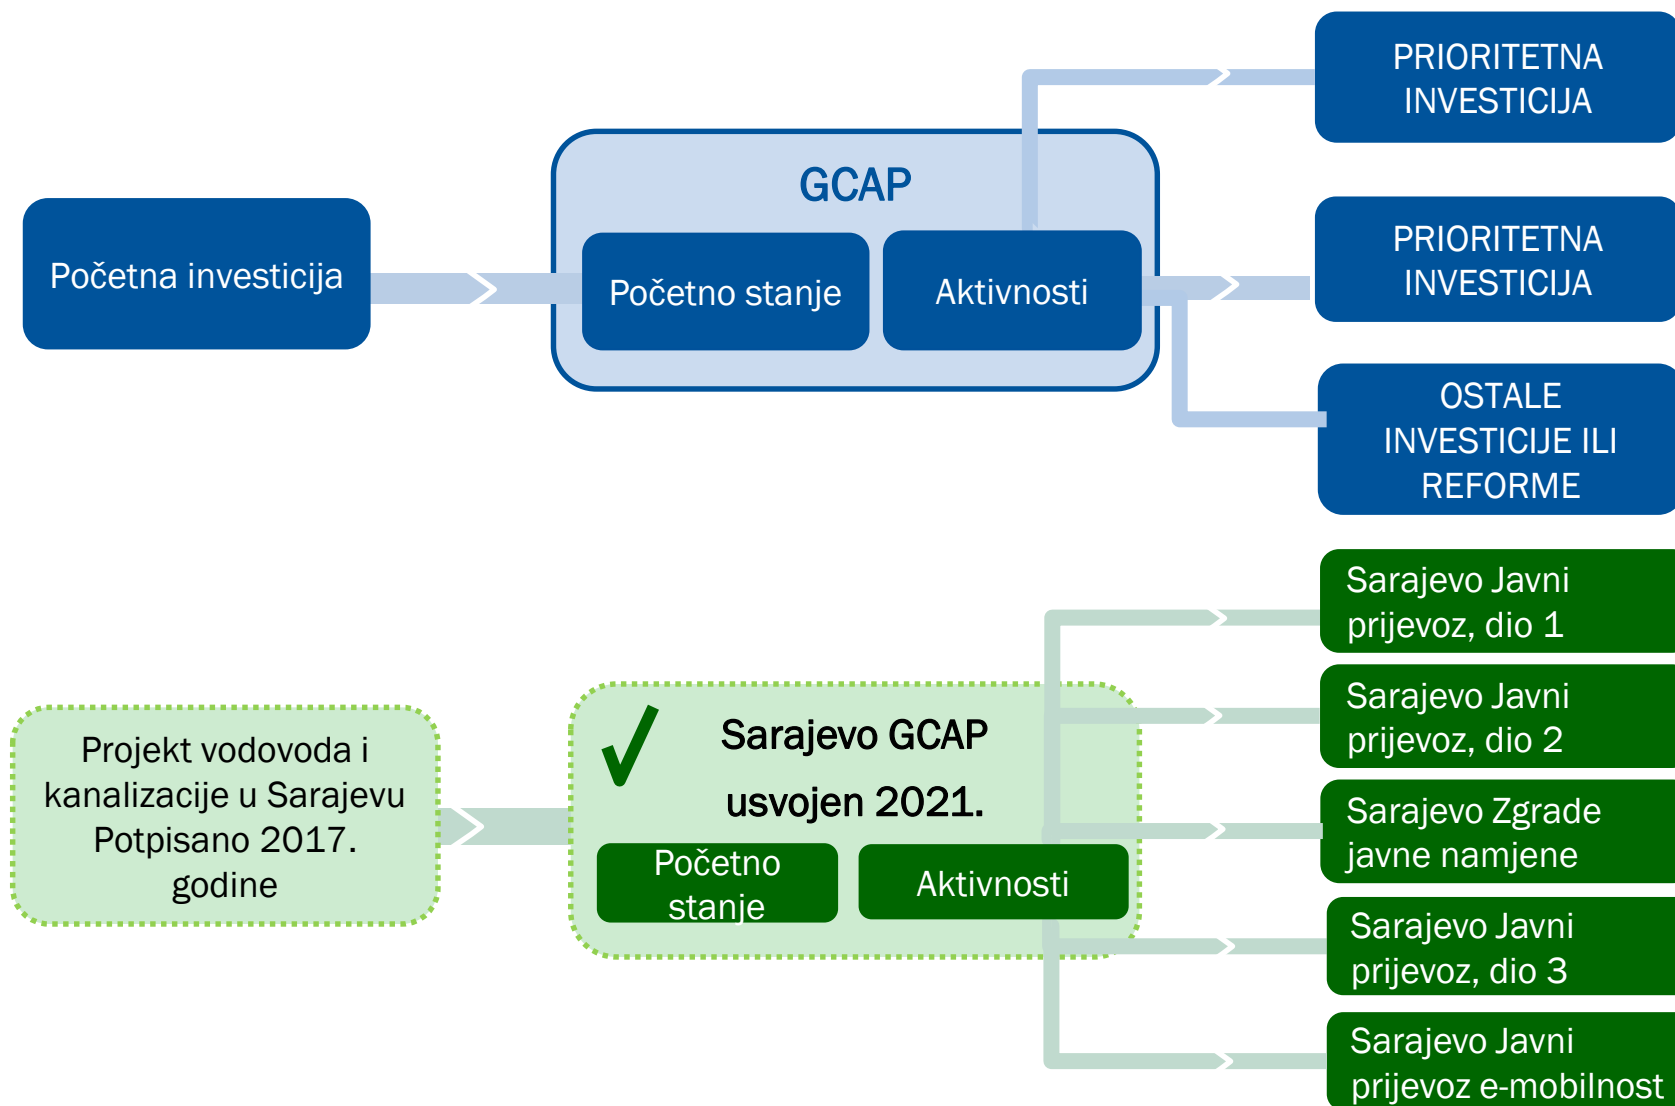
Početna investicija

GCAP

Početno stanje

Aktivnosti

PRIORITETNA INVESTICIJA

PRIORITETNA INVESTICIJA

OSTALE INVESTICIJE ILI REFORME

Projekt vodovoda i kanalizacije u Sarajevu Potpisano 2017. godine

Sarajevo GCAP usvojen 2021.

Početno stanje

Aktivnosti

Sarajevo Javni prijevoz, dio 1

Sarajevo Javni prijevoz, dio 2

Sarajevo Zgrade javne namjene

Sarajevo Javni prijevoz, dio 3

Sarajevo Javni prijevoz e-mobilnost